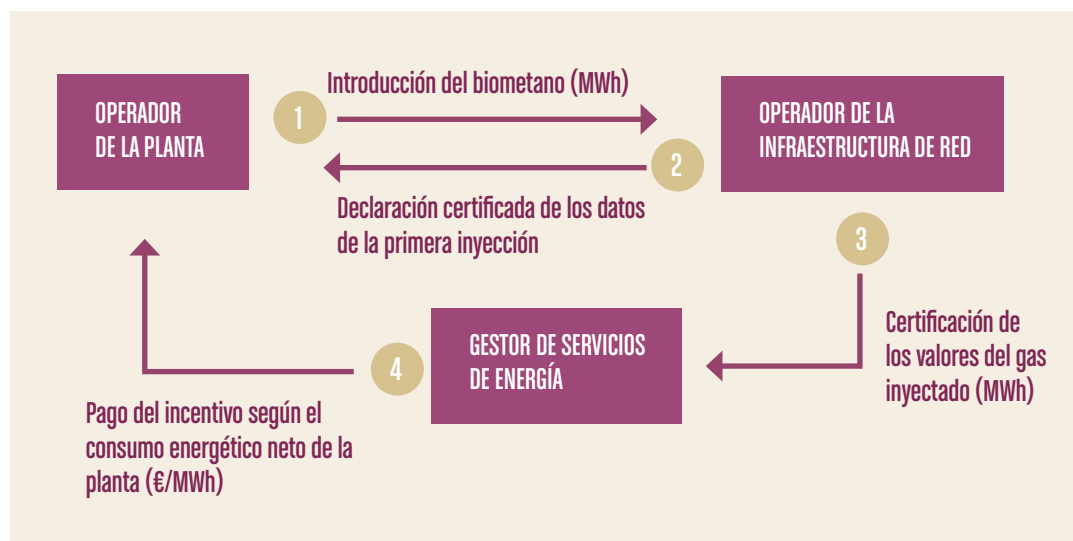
OPERADOR
DE LA PLANTA

1

Introducción del biometano (MWh)

OPERADOR DE LA
INFRAESTRUCTURA DE RED

2

Declaración certificada de los datos de la primera inyección

3

Certificación de los valores del gas inyectado (MWh)

GESTOR DE SERVICIOS
DE ENERGÍA

4

Pago del incentivo según el consumo energético neto de la planta (€/MWh)